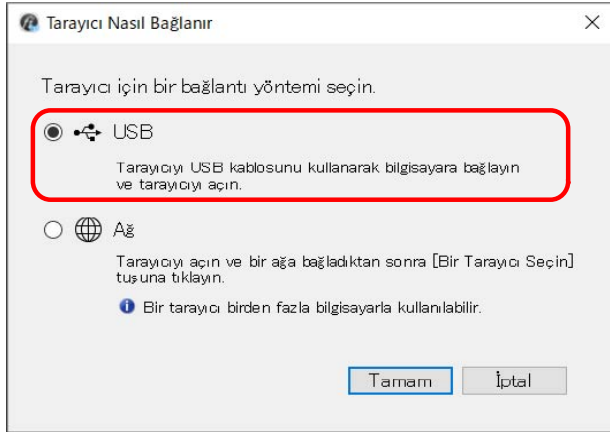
Tarayıcı Nasıl Bağlanır

Tarayıcı için bir bağlantı yöntemi seçin.

USB

Tarayıcıyı USB kablosunu kullanarak bilgisayara bağlayın ve tarayıcıyı açın.

Ağ

Tarayıcıyı açın ve bir ağa bağladıktan sonra [Bir Tarayıcı Seçin] tuşuna tıklayın.

Bir tarayıcı birden fazla bilgisayarla kullanılabilir.

Tamam İptal